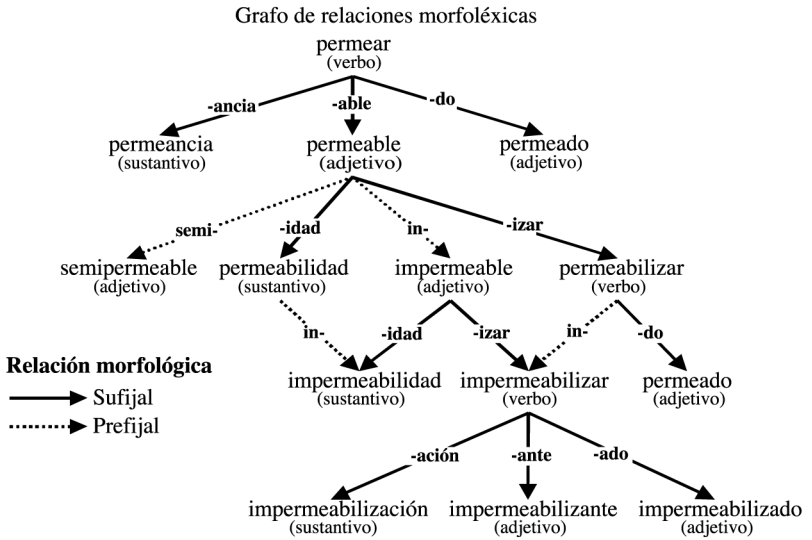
Grafo de relaciones morfoléxicas

permear
(verbo)

-ancia
-able
-do

permeancia
(sustantivo)

permeable
(adjetivo)

permeado
(adjetivo)

semi-
-idad
in-
-izar

semipermeable
(adjetivo)

permeabilidad
(sustantivo)

impermeable
(adjetivo)

permeabilizar
(verbo)

in-
-idad
-izar
in-
-do

Relación morfológica
Sufijal
Prefijal

impermeabilidad
(sustantivo)

impermeabilizar
(verbo)

permeado
(adjetivo)

-ación
-ante
-ado

impermeabilización
(sustantivo)

impermeabilizante
(adjetivo)

impermeabilizado
(adjetivo)